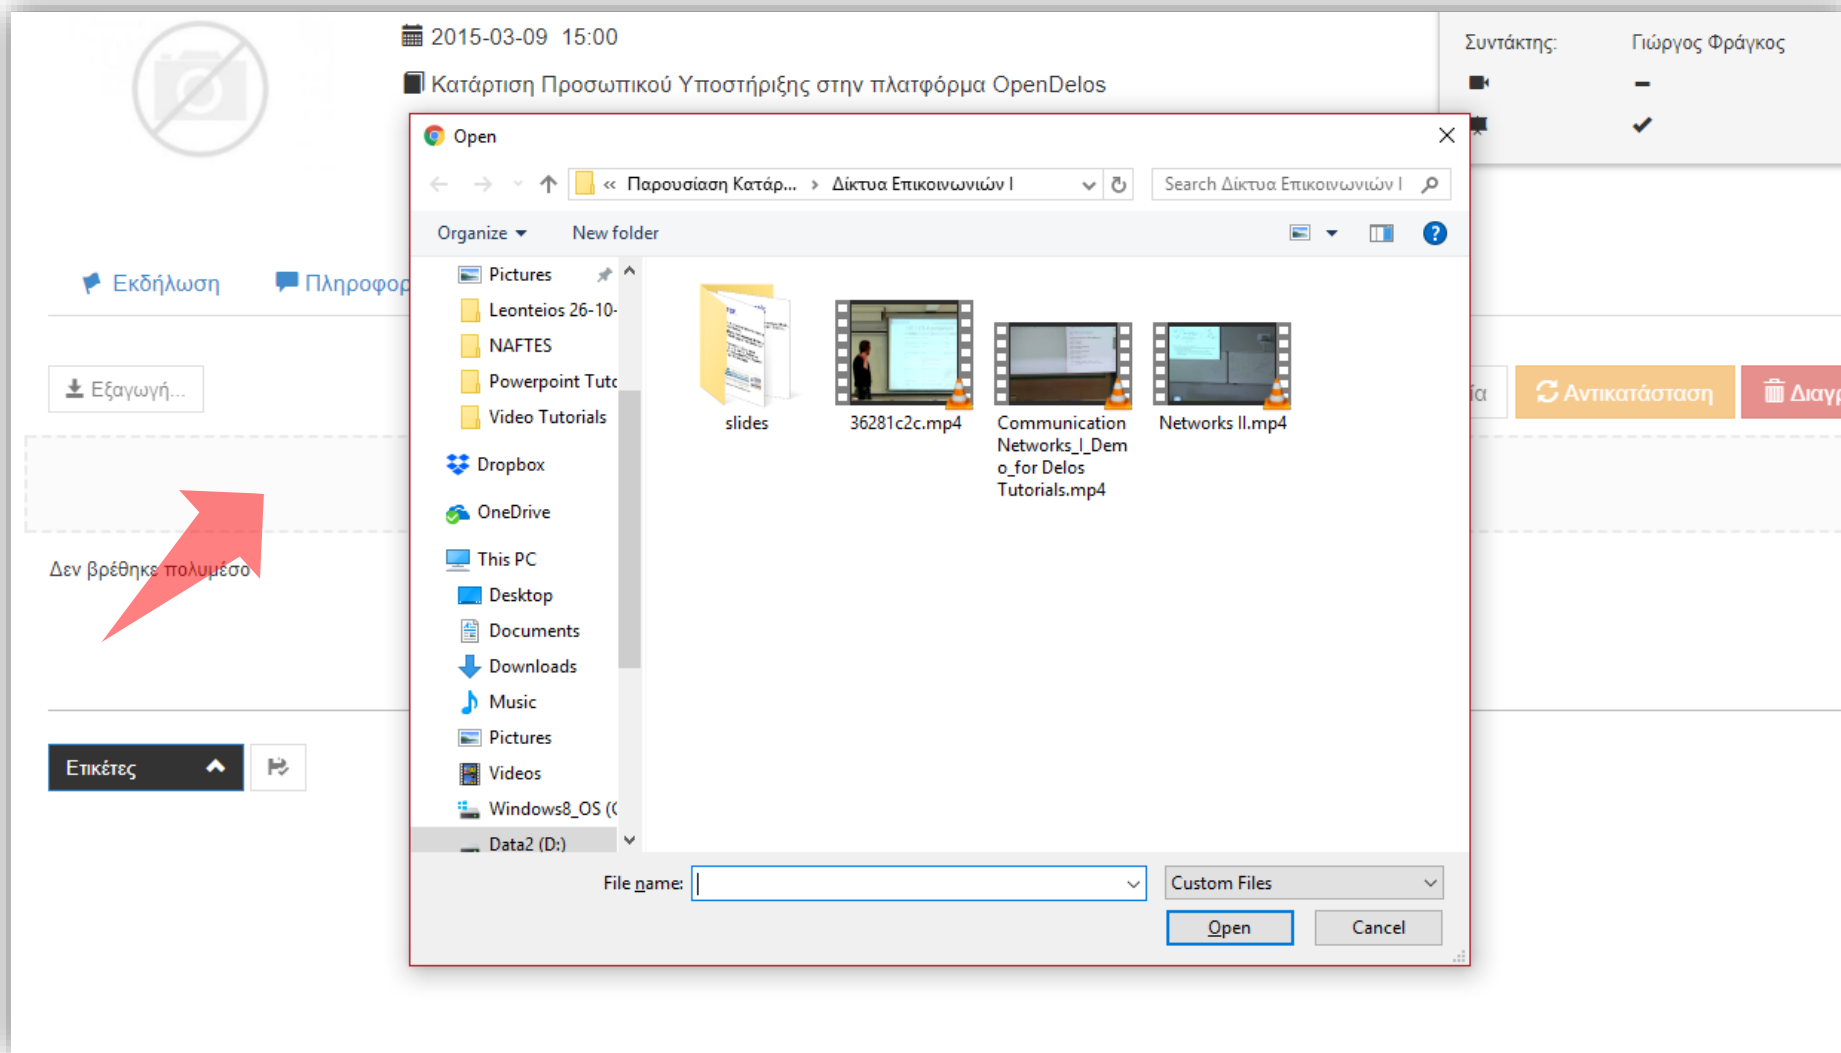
2015-03-09 15:00

Κατάρτιση Προσωπικού Υποστήριξης στην πλατφόρμα OpenDelos

Συντάκτης: Γιώργος Φράγκος

Εκδήλωση

Πληροφορ

Εξαγωγή...

Δεν βρέθηκε πολυμέσο

Επικέτες

Αντικατάσταση

Διαγ

Open

« Παρουσίαση Κατάρ... › Δίκτυα Επικοινωνιών I

Search Δίκτυα Επικοινωνιών I

Organize

New folder

Pictures

Leonteios 26-10-

NAFTES

Powerpoint Tutc

Video Tutorials

Dropbox

OneDrive

This PC

Desktop

Documents

Downloads

Music

Pictures

Videos

Windows8_OS (C

Data2 (D:)

slides

36281c2c.mp4

Communication Networks_I_Demo_for Delos Tutorials.mp4

Networks II.mp4

File name:

Custom Files

Open

Cancel